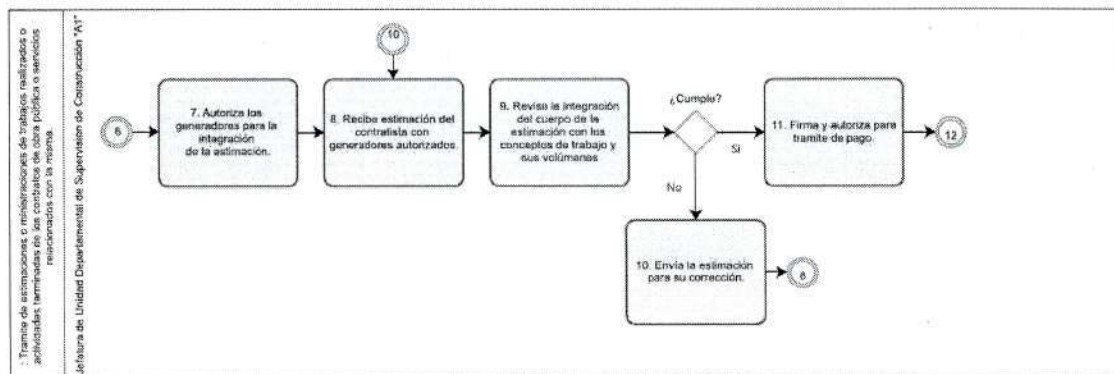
: Tramite de estimaciones o ministraciones de trabajos realizados o actividades terminadas de los contratos de obra pública o servicios relacionados con la misma.

Jefatura de Unidad Departamental de Supervisión de Construcción "A1"

6

7. Autoriza los generadores para la integración de la estimación.

10

8. Recibe estimación del contratista con generadores autorizados.

9. Revisa la integración del cuerpo de la estimación con los conceptos de trabajo y sus volúmenes

¿Cumple?

Si

No

11. Firma y autoriza para tramite de pago.

12

10. Envía la estimación para su corrección.

8